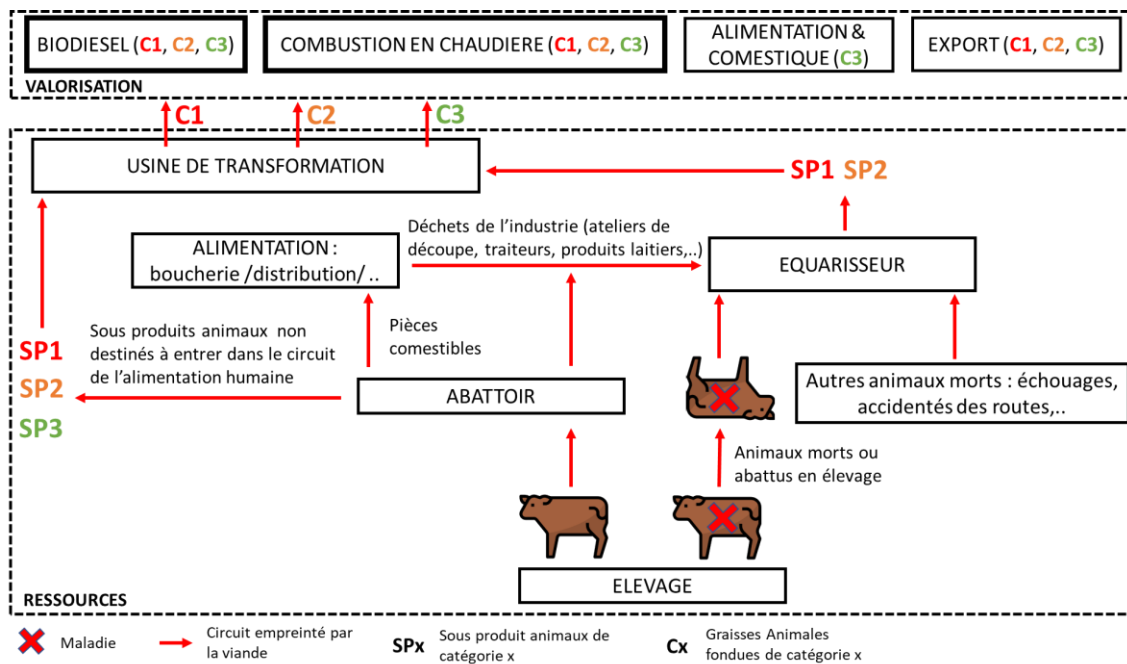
BIODIESEL (C1, C2, C3)

COMBUSTION EN CHAUDIERE (C1, C2, C3)

ALIMENTATION & COMESTIQUE (C3)

EXPORT (C1, C2, C3)

VALORISATION

C1 C2 C3

USINE DE TRANSFORMATION

SP1 SP2

ALIMENTATION : boucherie /distribution/ ..

Déchets de l'industrie (ateliers de découpe, traiteurs, produits laitiers,..)

EQUARISSEUR

Sous produits animaux non destinés à entrer dans le circuit de l'alimentation humaine

SP1
SP2
SP3

Pièces comestibles

ABATTOIR

Autres animaux morts : échouages, accidentés des routes,..

Animaux morts ou abattus en élevage

ELEVAGE

RESSOURCES

Maladie

Circuit empreinté par la viande

SPx Sous produit animaux de catégorie x

Cx Graisses Animales fondues de catégorie x